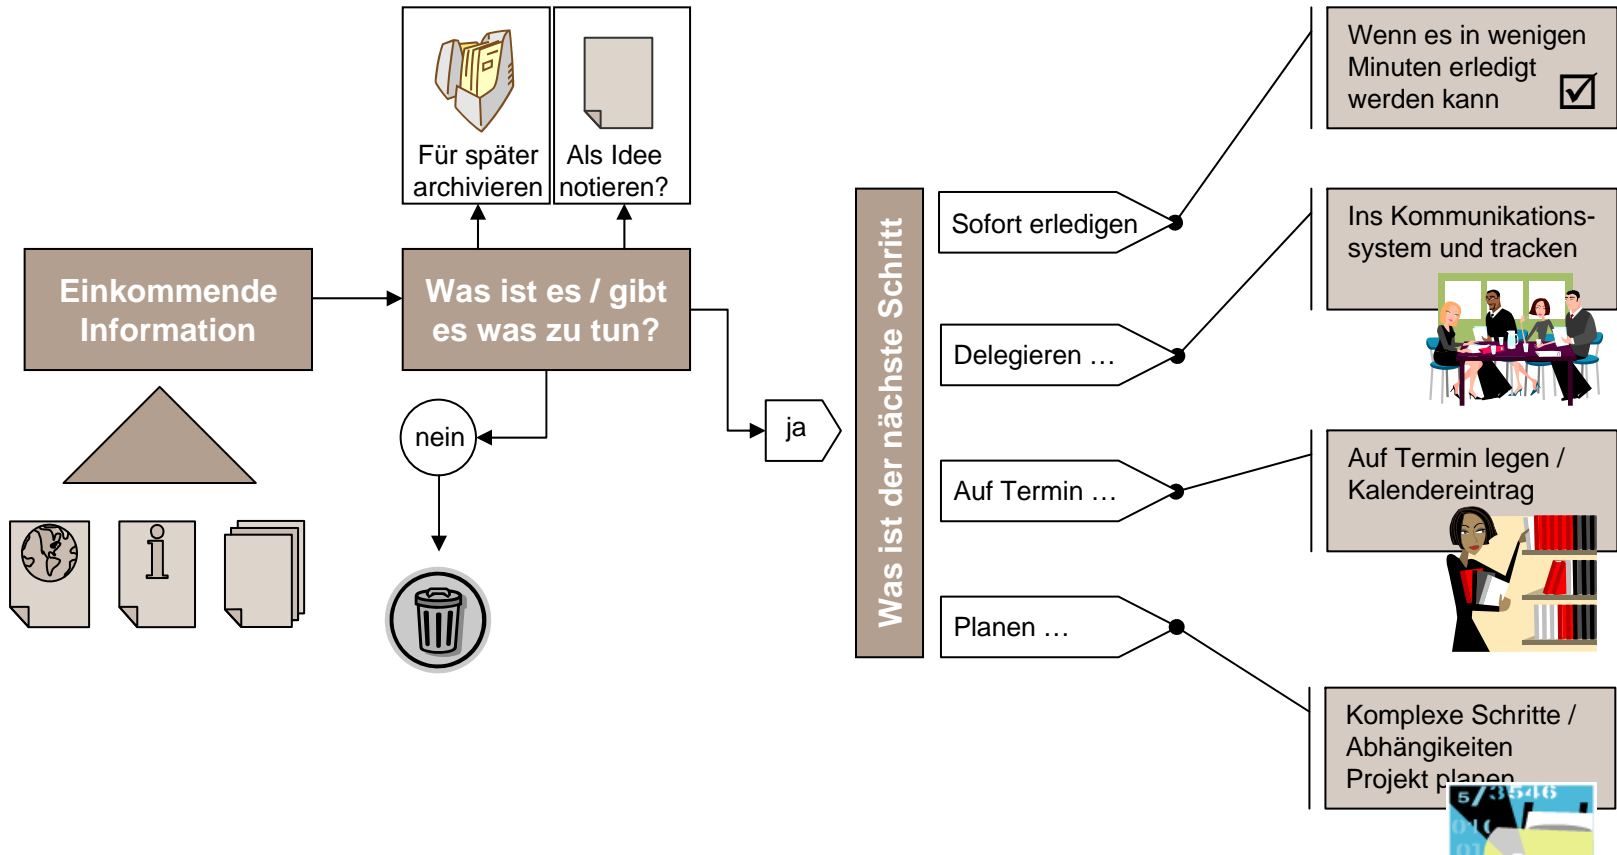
Für später archivieren

Als Idee notieren?

Einkommende Information

Was ist es / gibt es was zu tun?

nein

ja

Was ist der nächste Schritt

Sofort erledigen

Delegieren …

Auf Termin …

Planen …

Wenn es in wenigen Minuten erledigt werden kann ☑

Ins Kommunikations-system und tracken

Auf Termin legen / Kalendereintrag

Komplexe Schritte / Abhängigkeiten Projekt planen